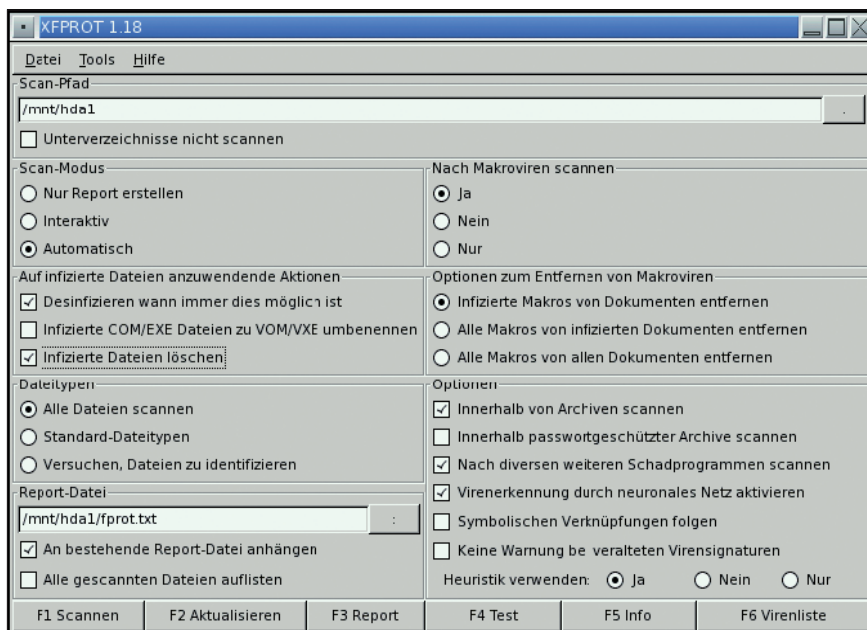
XFPROT 1.18

Datei Tools Hilfe

Scan-Pfad
/mnt/hda1
.
Unterverzeichnisse nicht scannen

Scan-Modus
Nur Report erstellen
Interaktiv
Automatisch

Nach Makroviren scannen
Ja
Nein
Nur

Auf infizierte Dateien anzuwendende Aktionen
Desinfizieren wann immer dies möglich ist
Infizierte COM/EXE Dateien zu VOM/VXE umbenennen
Infizierte Dateien löschen

Optionen zum Entfernen von Makroviren
Infizierte Makros von Dokumenten entfernen
Alle Makros von infizierten Dokumenten entfernen
Alle Makros von allen Dokumenten entfernen

Dateitypen
Alle Dateien scannen
Standard-Dateitypen
Versuchen, Dateien zu identifizieren

Report-Datei
/mnt/hda1/fprot.txt
:
An bestehende Report-Datei anhängen
Alle gescannten Dateien auflisten

Optionen
Innerhalb von Archiven scannen
Innerhalb passwortgeschützter Archive scannen
Nach diversen weiteren Schadprogrammen scannen
Virenerkennung durch neuronales Netz aktivieren
Symbolischen Verknüpfungen folgen
Keine Warnung bei veralteten Virensignaturen
Heuristik verwenden: Ja Nein Nur

F1 Scannen | F2 Aktualisieren | F3 Report | F4 Test | F5 Info | F6 Virenliste